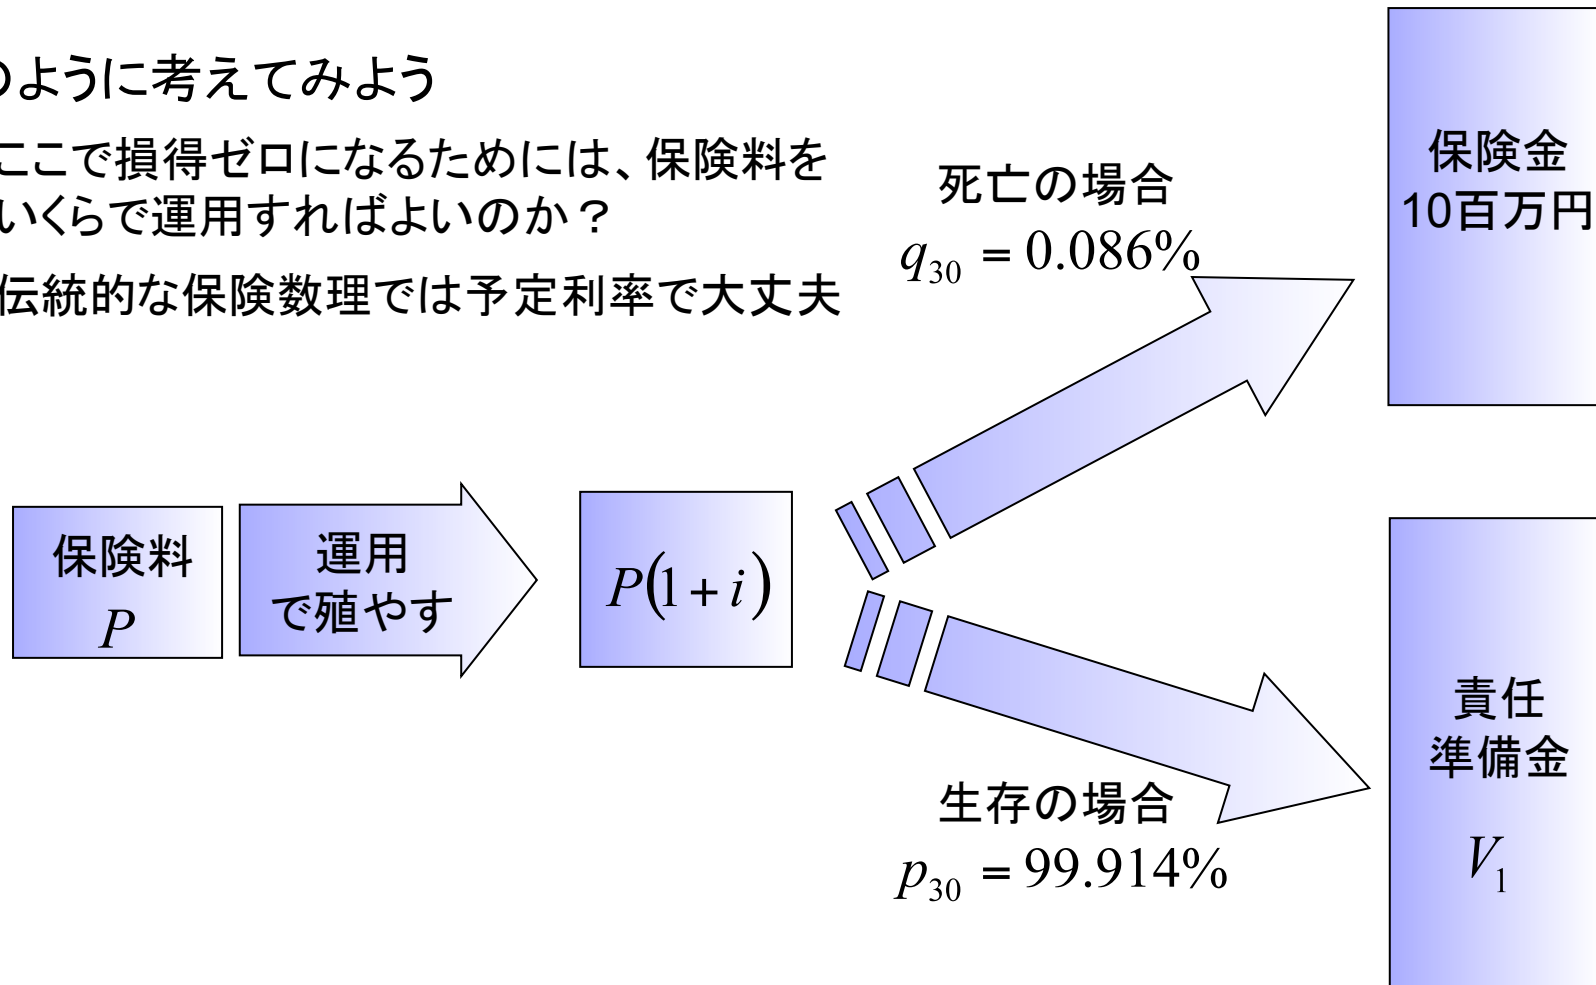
のように考えてみよう

ここで損得ゼロになるためには、保険料をいくらで運用すればよいのか？

伝統的な保険数理では予定利率で大丈夫

死亡の場合
$q_{30} = 0.086\%$

保険金
10百万円

保険料
$P$

運用
で殖やす

$P(1+i)$

生存の場合
$p_{30} = 99.914\%$

責任
準備金
$V_1$